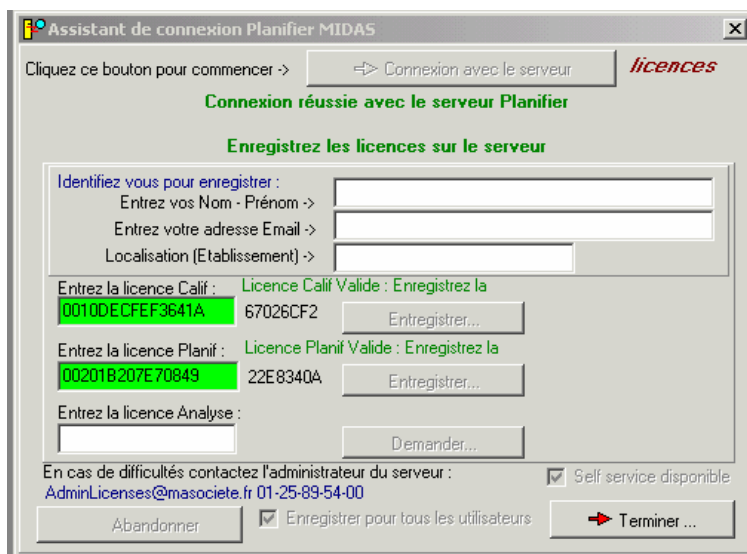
Assistant de connexion Planifier MIDAS

Cliquez ce bouton pour commencer ->

Connexion avec le serveur

licences

Connexion réussie avec le serveur Planifier

Enregistrez les licences sur le serveur

Identifiez vous pour enregistrer :

Entrez vos Nom - Prénom ->

Entrez votre adresse Email ->

Localisation (Etablissement) ->

Entrez la licence Calif :

Licence Calif Valide : Enregistrez la

0010DECFEF3641A

67026CF2

Entregistrer...

Entrez la licence Planif :

Licence Planif Valide : Enregistrez la

00201B207E70849

22E8340A

Entregistrer...

Entrez la licence Analyse :

Demander...

En cas de difficultés contactez l'administrateur du serveur :

Self service disponible

AdminLicenses@masociete.fr 01-25-89-54-00

Abandonner

Enregistrer pour tous les utilisateurs

Terminer ...